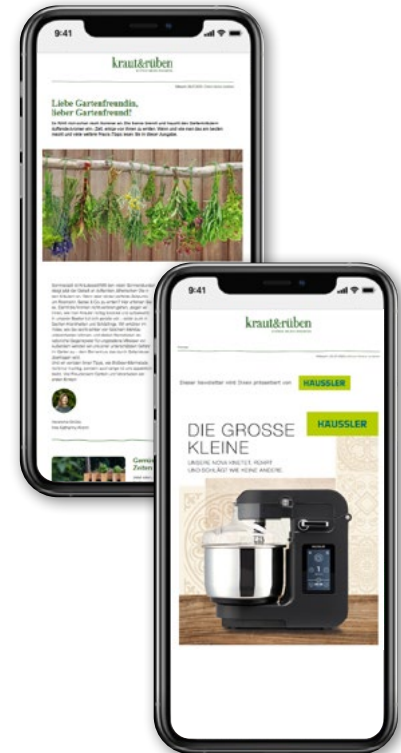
9:41

kraut&rüben

Liebe Gartenfreundin, lieber Gartenfreund!

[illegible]

Gemüse im Zeiten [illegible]

9:41

kraut&rüben

Dieser Newsletter wird Ihnen präsentiert von HÄUSSLER

HÄUSSLER

DIE GROSSE KLEINE

UNSERE NOVA KNETET, RÜHRT UND SCHLÄGT WIE KEINE ANDERE.